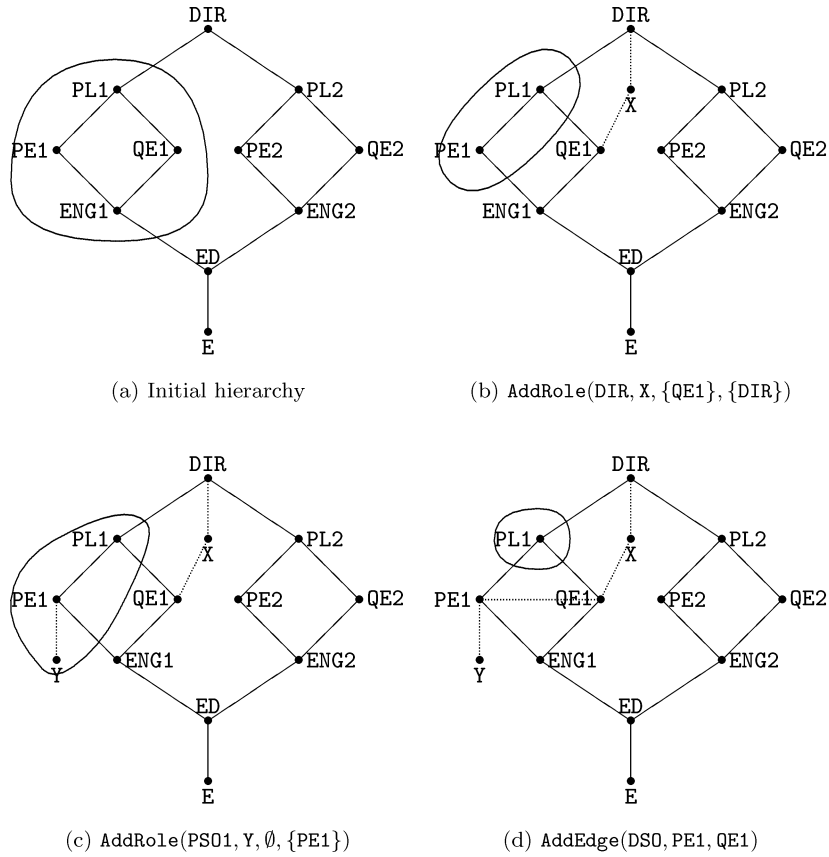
DIR
PL1
PL2
PE1
QE1
PE2
QE2
ENG1
ENG2
ED
E

(a) Initial hierarchy

DIR
PL1
X
PL2
PE1
QE1
PE2
QE2
ENG1
ENG2
ED
E

(b) AddRole(DIR, X, {QE1}, {DIR})

DIR
PL1
X
PL2
PE1
QE1
PE2
QE2
Y
ENG1
ENG2
ED
E

(c) AddRole(PSO1, Y, $\emptyset$, {PE1})

DIR
PL1
X
PL2
PE1
QE1
PE2
QE2
Y
ENG1
ENG2
ED
E

(d) AddEdge(DSO, PE1, QE1)